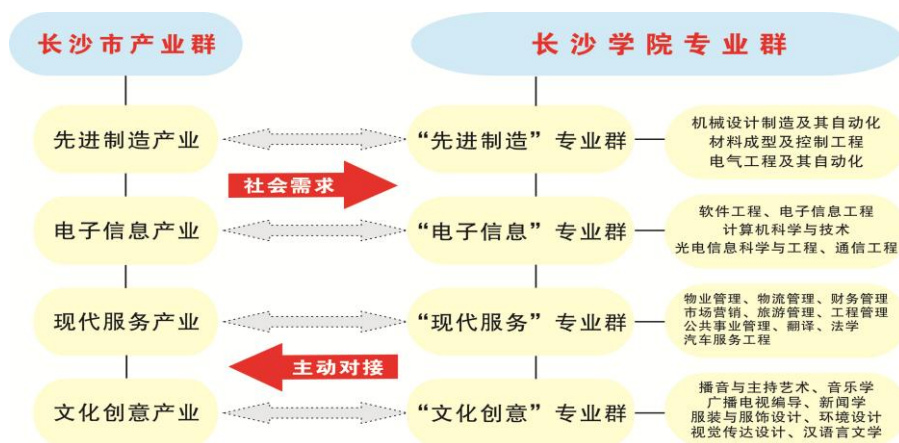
长沙市产业群

长沙学院专业群

先进制造产业

"先进制造"专业群

机械设计制造及其自动化
材料成型及控制工程
电气工程及其自动化

社会需求

电子信息产业

"电子信息"专业群

软件工程、电子信息工程
计算机科学与技术
光电信息科学与工程、通信工程

现代服务产业

"现代服务"专业群

物业管理、物流管理、财务管理
市场营销、旅游管理、工程管理
公共事业管理、翻译、法学
汽车服务工程

主动对接

文化创意产业

"文化创意"专业群

播音与主持艺术、音乐学
广播电视编导、新闻学
服装与服饰设计、环境设计
视觉传达设计、汉语言文学